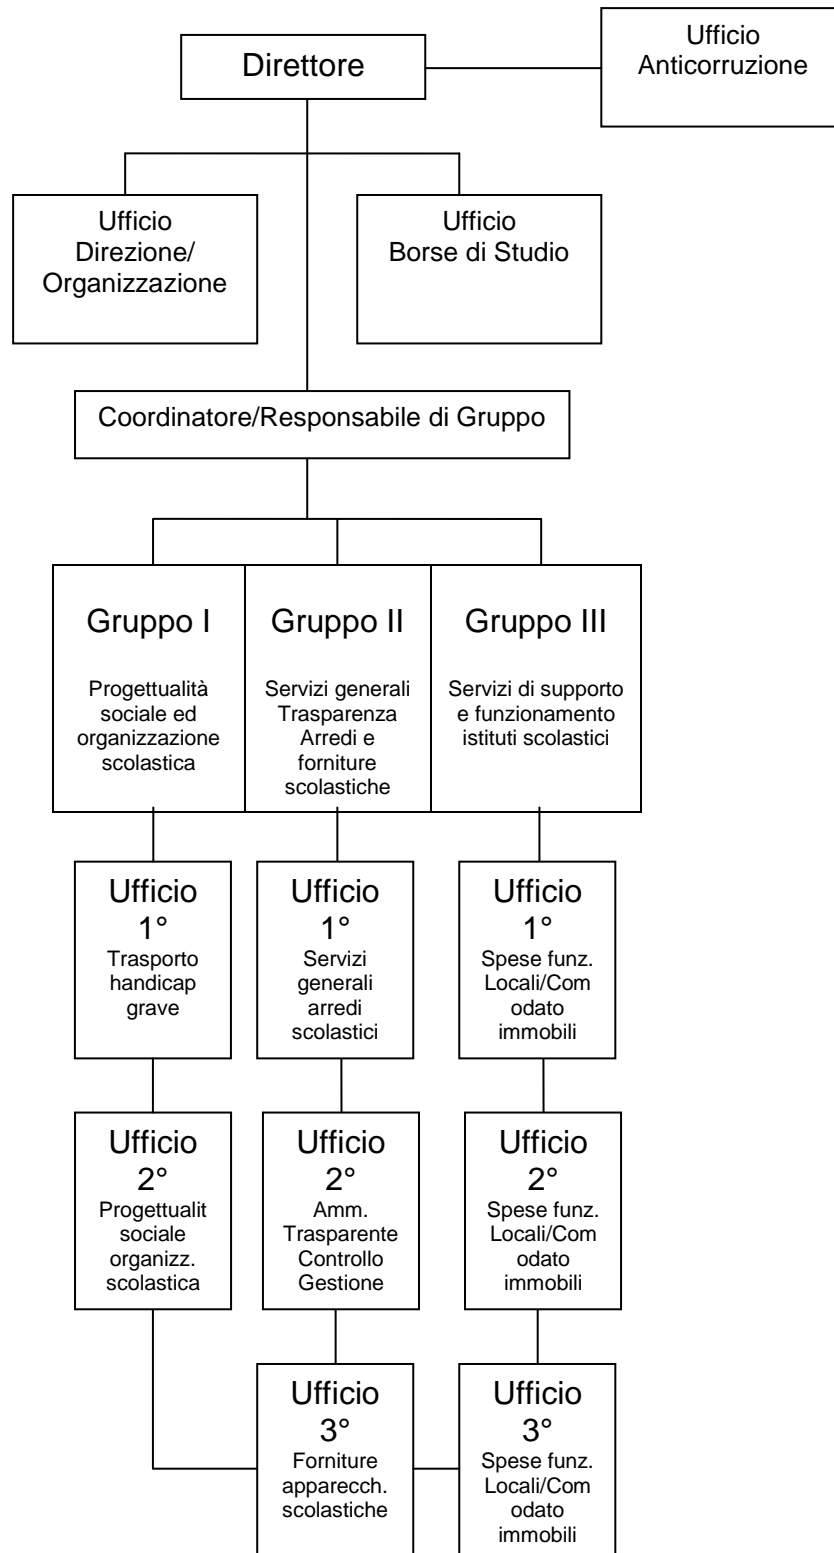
Direttore

Ufficio Anticorruzione

Ufficio Direzione/ Organizzazione

Ufficio Borse di Studio

Coordinatore/Responsabile di Gruppo

Gruppo I

Progettualità sociale ed organizzazione scolastica

Gruppo II

Servizi generali Trasparenza Arredi e forniture scolastiche

Gruppo III

Servizi di supporto e funzionamento istituti scolastici

Ufficio 1°

Trasporto handicap grave

Ufficio 1°

Servizi generali arredi scolastici

Ufficio 1°

Spese funz. Locali/Com odato immobili

Ufficio 2°

Progettualit sociale organizz. scolastica

Ufficio 2°

Amm. Trasparente Controllo Gestione

Ufficio 2°

Spese funz. Locali/Com odato immobili

Ufficio 3°

Forniture apparecch. scolastiche

Ufficio 3°

Spese funz. Locali/Com odato immobili